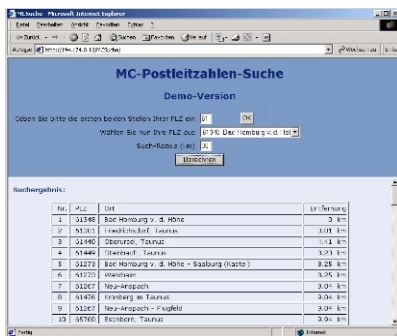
MCSuche - Microsoft Internet Explorer

Datei Bearbeiten Ansicht Favoriten Extras ?

Zurück Suchen Favoriten Verlauf

Adresse http://194.174.0.110/PLZ/Suche/ Wechseln zu Links

MC-Postleitzahlen-Suche

Demo-Version

Geben Sie bitte die ersten beiden Stellen Ihrer PLZ ein: 61 OK

Wählen Sie nun Ihre PLZ aus: 61348 Bad Homburg v.d. Höhe

Such-Radius (km) 10

Berechnen

Suchergebnis:

| Nr. | PLZ | Ort | Entfernung |
|---|---|---|---|
| 1 | 61348 | Bad Homburg v. d. Höhe | 0 km |
| 2 | 61381 | Friedrichsdorf, Taunus | 3.01 km |
| 3 | 61440 | Oberursel, Taunus | 3.41 km |
| 4 | 61449 | Steinbach, Taunus | 3.21 km |
| 5 | 61273 | Bad Homburg v. d. Höhe - Saalburg (Kastell) | 8.25 km |
| 6 | 61233 | Wehrheim | 3.25 km |
| 7 | 61267 | Neu-Anspach | 9.04 km |
| 8 | 61476 | Kronberg im Taunus | 9.04 km |
| 9 | 61267 | Neu-Anspach - Flugfeld | 9.04 km |
| 10 | 65760 | Eschborn, Taunus | 9.04 km |

Fertig Internet